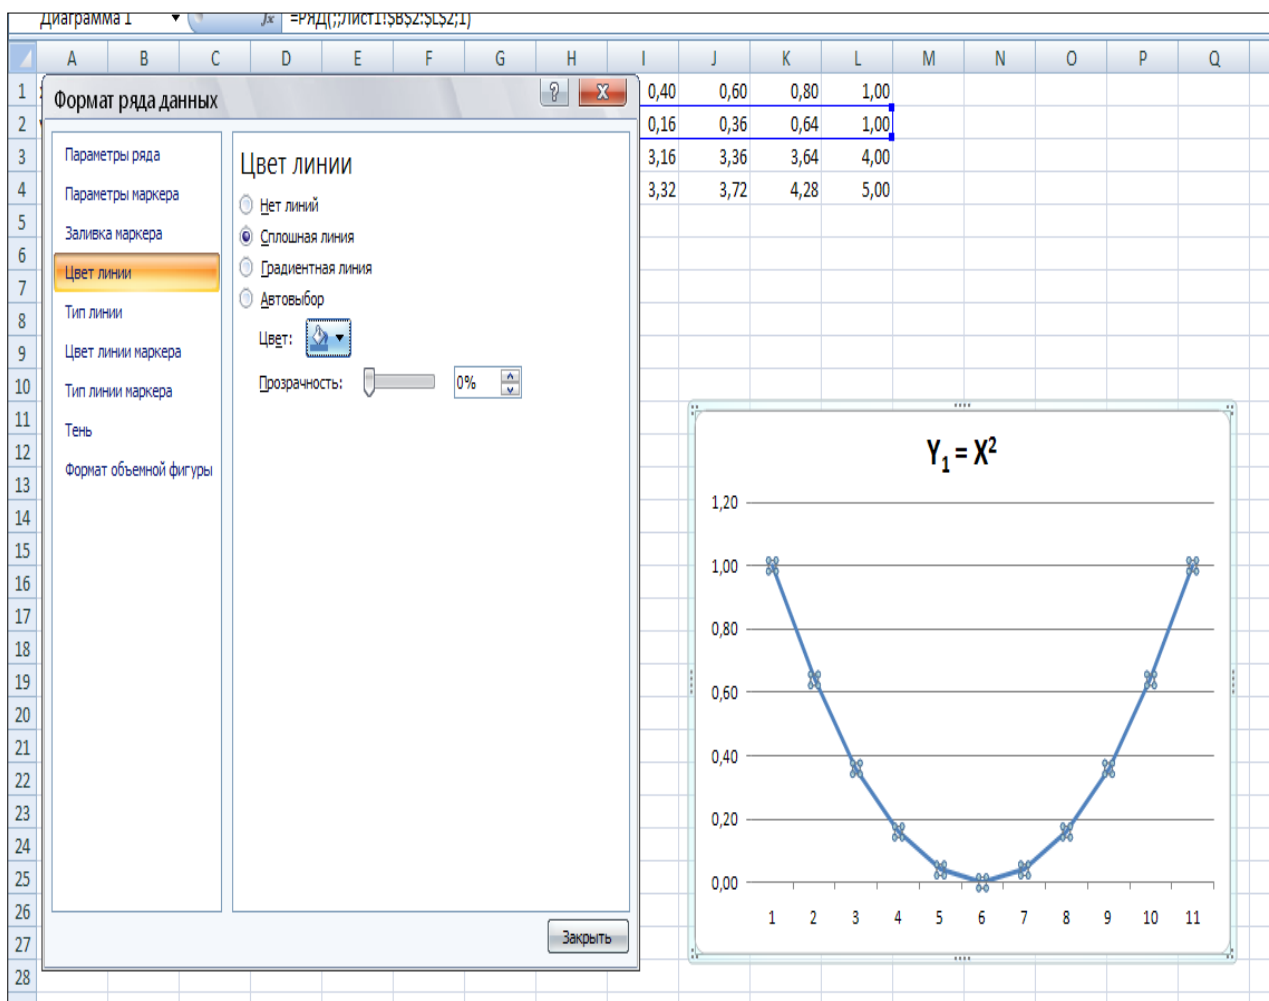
Диаграмма 1 $f_x$ =РЯД(;;Лист1!$B$2:$L$2;1)

| | A | B | C | D | E | F | G | H | I | J | K | L | M | N | O | P | Q |
|---|---|---|---|---|---|---|---|---|---|---|---|---|---|---|---|---|---|
| 1 | | | | | | | | | 0,40 | 0,60 | 0,80 | 1,00 | | | | | |
| 2 | | | | | | | | | 0,16 | 0,36 | 0,64 | 1,00 | | | | | |
| 3 | | | | | | | | | 3,16 | 3,36 | 3,64 | 4,00 | | | | | |
| 4 | | | | | | | | | 3,32 | 3,72 | 4,28 | 5,00 | | | | | |

Формат ряда данных

Параметры ряда
Параметры маркера
Заливка маркера
Цвет линии
Тип линии
Цвет линии маркера
Тип линии маркера
Тень
Формат объемной фигуры

Цвет линии
Нет линий
Сплошная линия
Градиентная линия
Автовыбор
Цвет:
Прозрачность: 0%

Закрыть

$Y_1 = X^2$

1,20
1,00
0,80
0,60
0,40
0,20
0,00

1 2 3 4 5 6 7 8 9 10 11

5 6 7 8 9 10 11 12 13 14 15 16 17 18 19 20 21 22 23 24 25 26 27 28